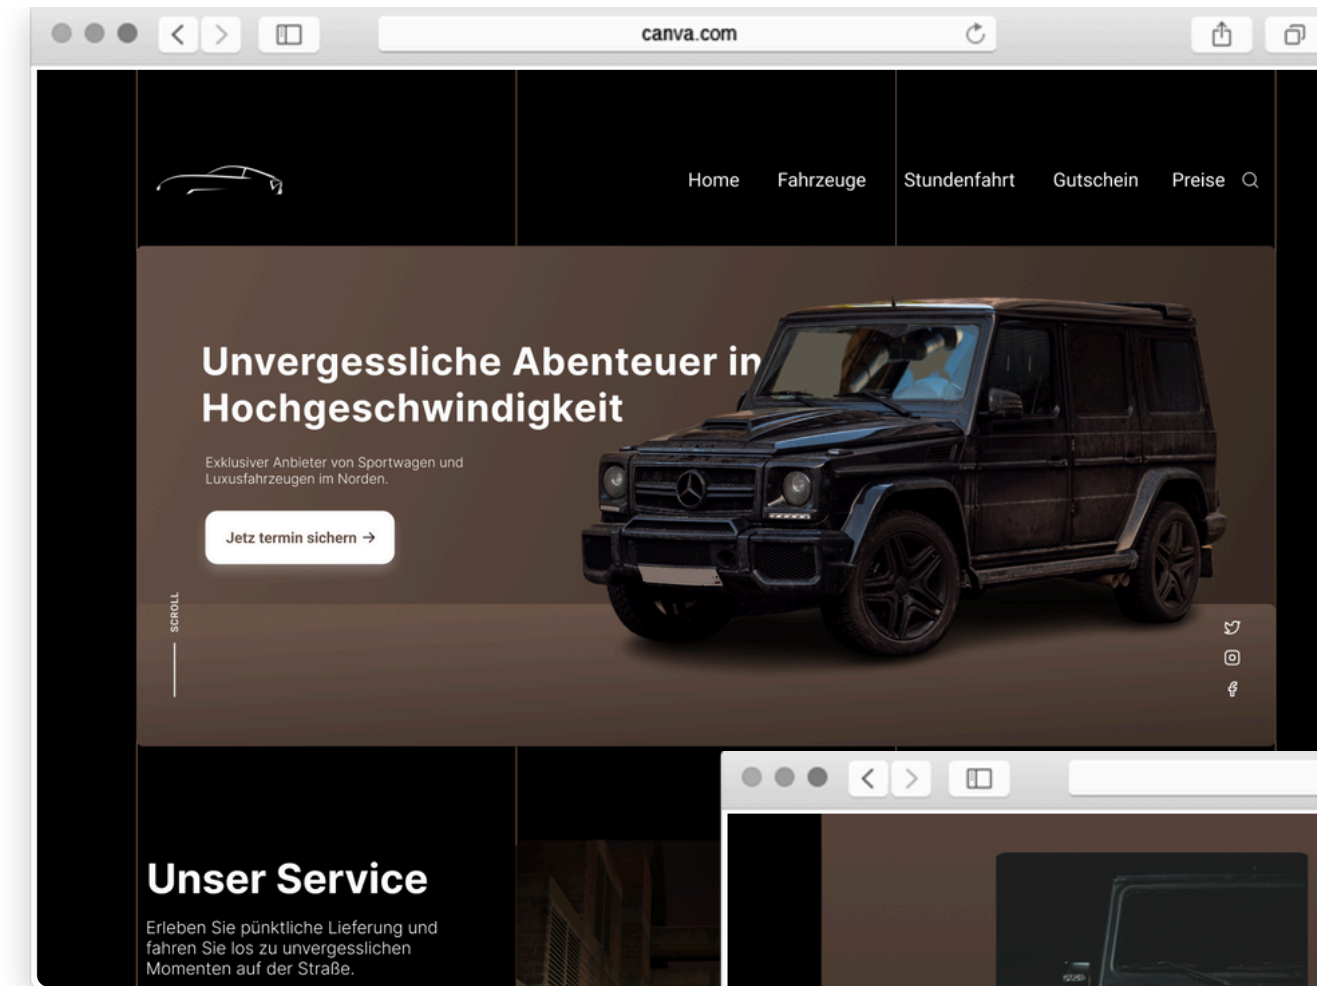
canva.com

Home Fahrzeuge Stundenfahrt Gutschein Preise

Unvergessliche Abenteuer in Hochgeschwindigkeit

Exklusiver Anbieter von Sportwagen und Luxusfahrzeugen im Norden.

Jetz termin sichern →

SCROLL

Unser Service

Erleben Sie pünktliche Lieferung und fahren Sie los zu unvergesslichen Momenten auf der Straße.